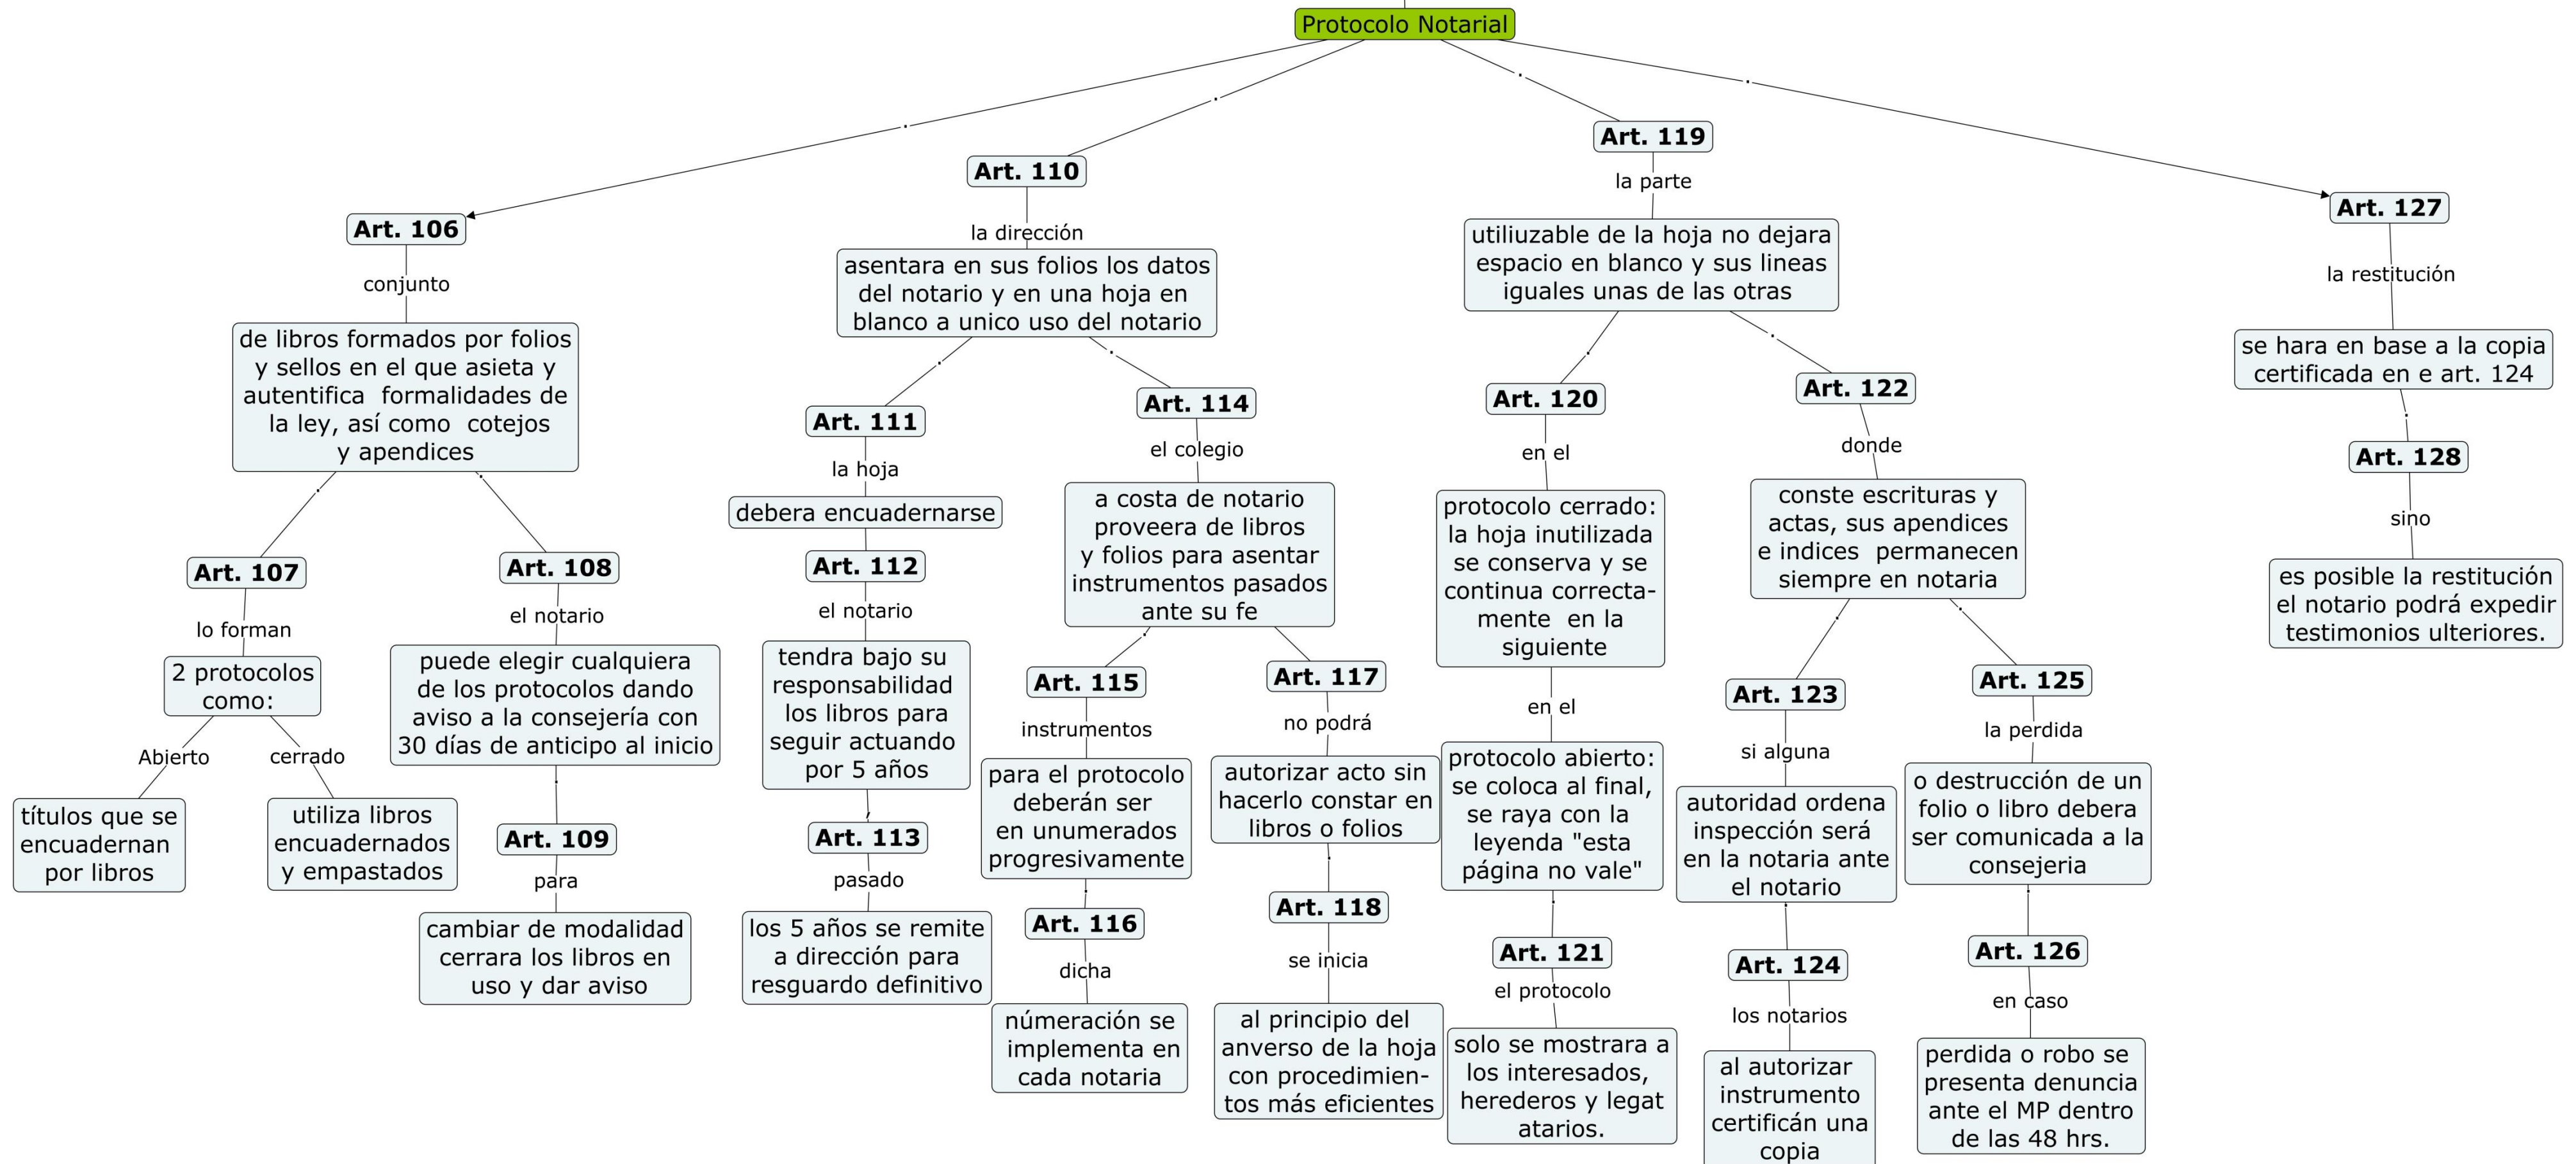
Protocolo Notarial

Art. 106
conjunto
de libros formados por folios y sellos en el que asieta y autentifica formalidades de la ley, así como cotejos y apendices

Art. 107
lo forman
2 protocolos como:
Abierto
títulos que se encuadernan por libros
cerrado
utiliza libros encuadernados y empastados

Art. 108
el notario
puede elegir cualquiera de los protocolos dando aviso a la consejería con 30 días de anticipo al inicio

Art. 109
para
cambiar de modalidad cerrara los libros en uso y dar aviso

Art. 110
la dirección
asentara en sus folios los datos del notario y en una hoja en blanco a unico uso del notario

Art. 111
la hoja
debera encuadernarse

Art. 112
el notario
tendra bajo su responsabilidad los libros para seguir actuando por 5 años

Art. 113
pasado
los 5 años se remite a dirección para resguardo definitivo

Art. 114
el colegio
a costa de notario proveera de libros y folios para asentar instrumentos pasados ante su fe

Art. 115
instrumentos
para el protocolo deberán ser en unumerados progresivamente

Art. 116
dicha
númeración se implementa en cada notaria

Art. 117
no podrá
autorizar acto sin hacerlo constar en libros o folios

Art. 118
se inicia
al principio del anverso de la hoja con procedimientos más eficientes

Art. 119
la parte
utiliuzable de la hoja no dejara espacio en blanco y sus lineas iguales unas de las otras

Art. 120
en el
protocolo cerrado: la hoja inutilizada se conserva y se continua correctamente en la siguiente
en el
protocolo abierto: se coloca al final, se raya con la leyenda "esta página no vale"

Art. 121
el protocolo
solo se mostrara a los interesados, herederos y legatarios.

Art. 122
donde
conste escrituras y actas, sus apendices e indices permanecen siempre en notaria

Art. 123
si alguna
autoridad ordena inspección será en la notaria ante el notario

Art. 124
los notarios
al autorizar instrumento certifícan una copia

Art. 125
la perdida
o destrucción de un folio o libro debera ser comunicada a la consejeria

Art. 126
en caso
perdida o robo se presenta denuncia ante el MP dentro de las 48 hrs.

Art. 127
la restitución
se hara en base a la copia certificada en e art. 124

Art. 128
sino
es posible la restitución el notario podrá expedir testimonios ulteriores.